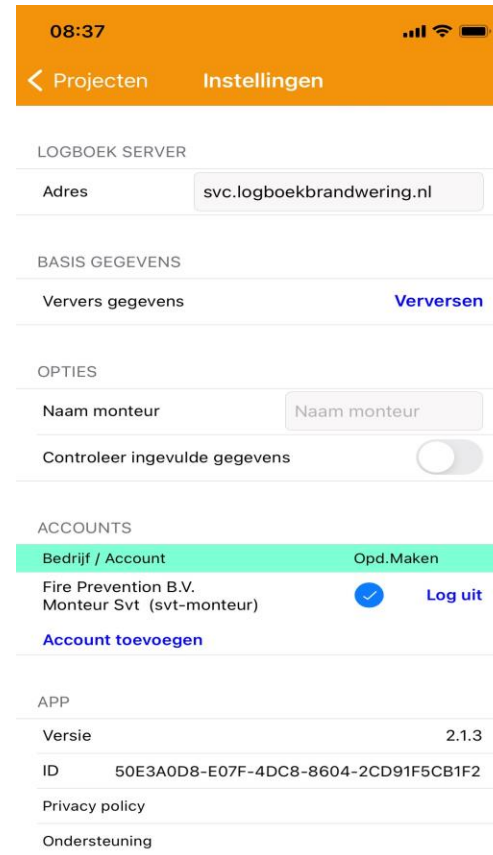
08:37

Projecten Instellingen

LOGBOEK SERVER

Adres svc.logboekbrandwering.nl

BASIS GEGEVENS

Ververs gegevens Verversen

OPTIES

Naam monteur Naam monteur

Controleer ingevulde gegevens

ACCOUNTS

| Bedrijf / Account | Opd.Maken | |
|---|---|---|
| Fire Prevention B.V. Monteur Svt (svt-monteur) | | Log uit |

Account toevoegen

APP

Versie 2.1.3

ID 50E3A0D8-E07F-4DC8-8604-2CD91F5CB1F2

Privacy policy

Ondersteuning